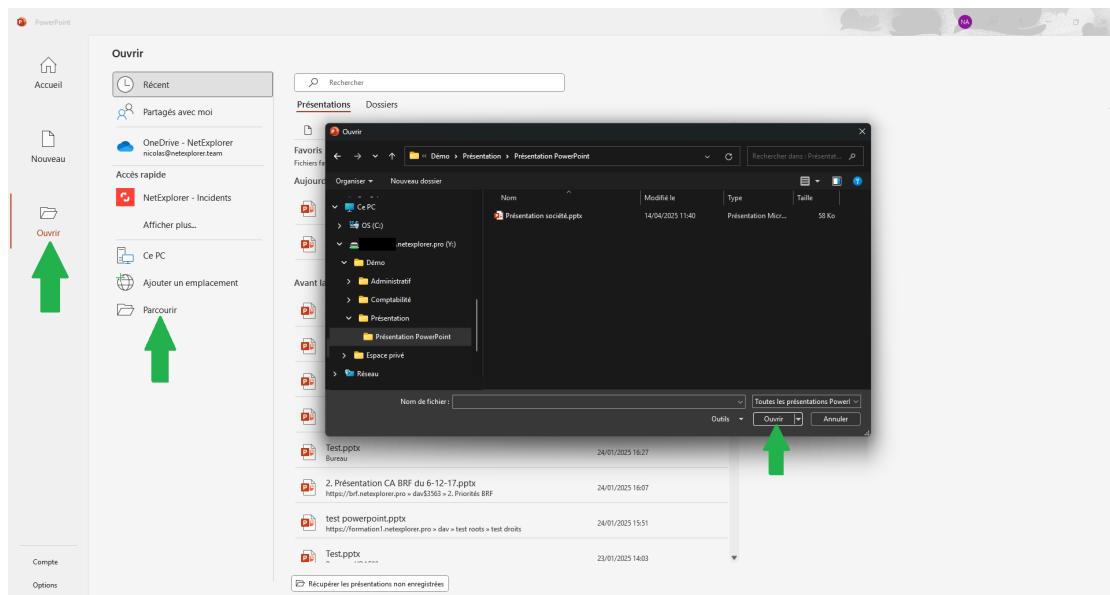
PowerPoint

NA

Accueil

Nouveau

Ouvrir

Compte

Options

Ouvrir

Récent

Partagés avec moi

OneDrive - NetExplorer
nicolas@netexplorer.team

Accès rapide

NetExplorer - Incidents

Afficher plus...

Ce PC

Ajouter un emplacement

Parcourir

Rechercher

Présentations Dossiers

Favoris
Fichiers fa

Aujourd

Avant la

Test.pptx
Bureau 24/01/2025 16:27

2. Présentation CA BRF du 6-12-17.pptx
https://brf.netexplorer.pro » dav$3563 » 2. Priorités BRF 24/01/2025 16:07

test powerpoint.pptx
https://formation1.netexplorer.pro » dav » test roots » test droits 24/01/2025 15:51

Test.pptx
23/01/2025 14:03

Récupérer les présentations non enregistrées

Ouvrir

« Démo › Présentation › Présentation PowerPoint

Rechercher dans : Présentat...

Organiser ▾ Nouveau dossier

Ce PC
OS (C:)
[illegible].netexplorer.pro (Y:)
Démo
Administratif
Comptabilité
Présentation
Présentation PowerPoint
Espace privé
Réseau

| Nom | Modifié le | Type | Taille |
|---|---|---|---|
| Présentation société.pptx | 14/04/2025 11:40 | Présentation Micr... | 58 Ko |

Nom de fichier :

Toutes les présentations Powerl

Outils ▾

Ouvrir

Annuler